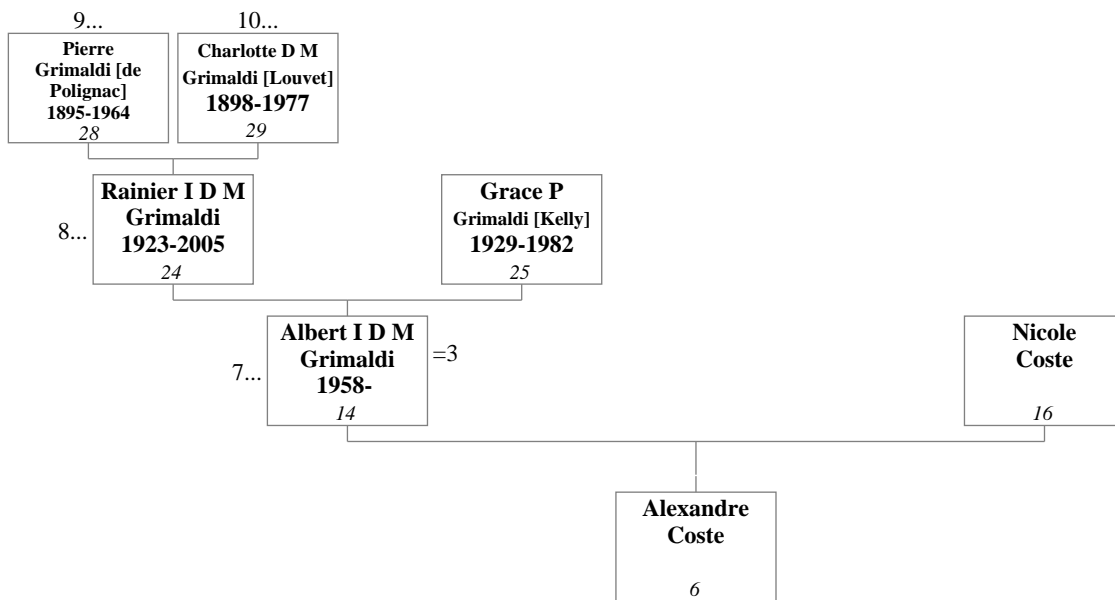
9...

Pierre Grimaldi [de Polignac] 1895-1964
28

10...

Charlotte D M Grimaldi [Louvet] 1898-1977
29

8...

Rainier I D M Grimaldi 1923-2005
24

Grace P Grimaldi [Kelly] 1929-1982
25

7...

Albert I D M Grimaldi 1958-
14

=3

Nicole Coste
16

Alexandre Coste
6